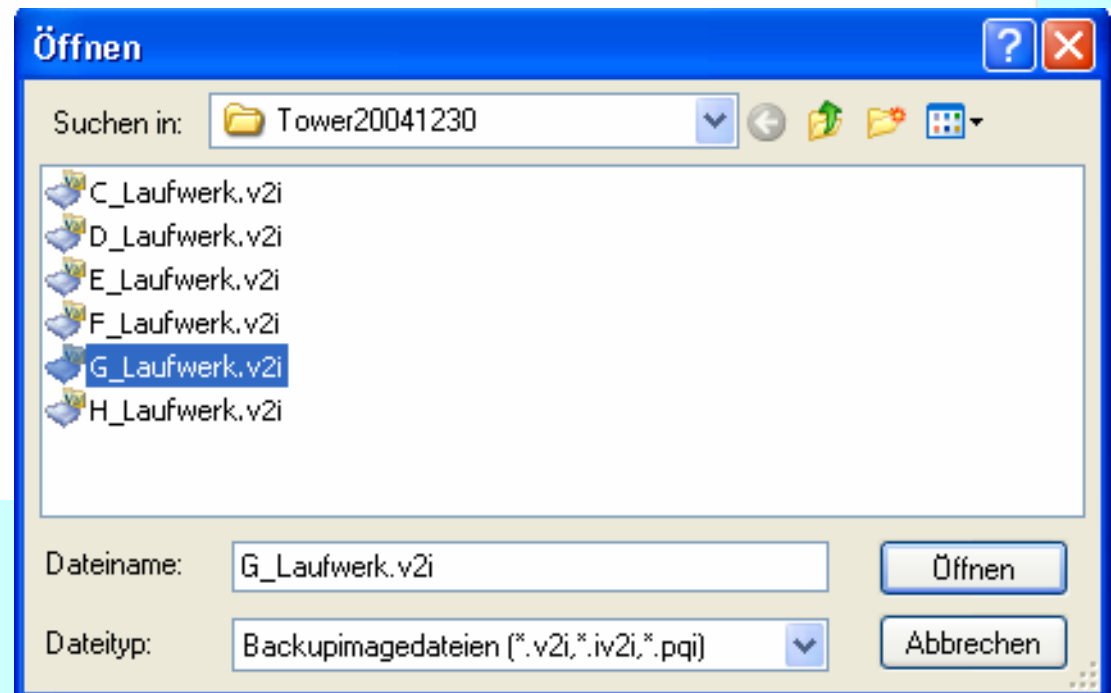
Öffnen

Suchen in: Tower20041230

C_Laufwerk.v2i
D_Laufwerk.v2i
E_Laufwerk.v2i
F_Laufwerk.v2i
G_Laufwerk.v2i
H_Laufwerk.v2i

Dateiname: G_Laufwerk.v2i
Öffnen

Dateityp: Backupimagedateien (*.v2i,*.iv2i,*.pqi)
Abbrechen